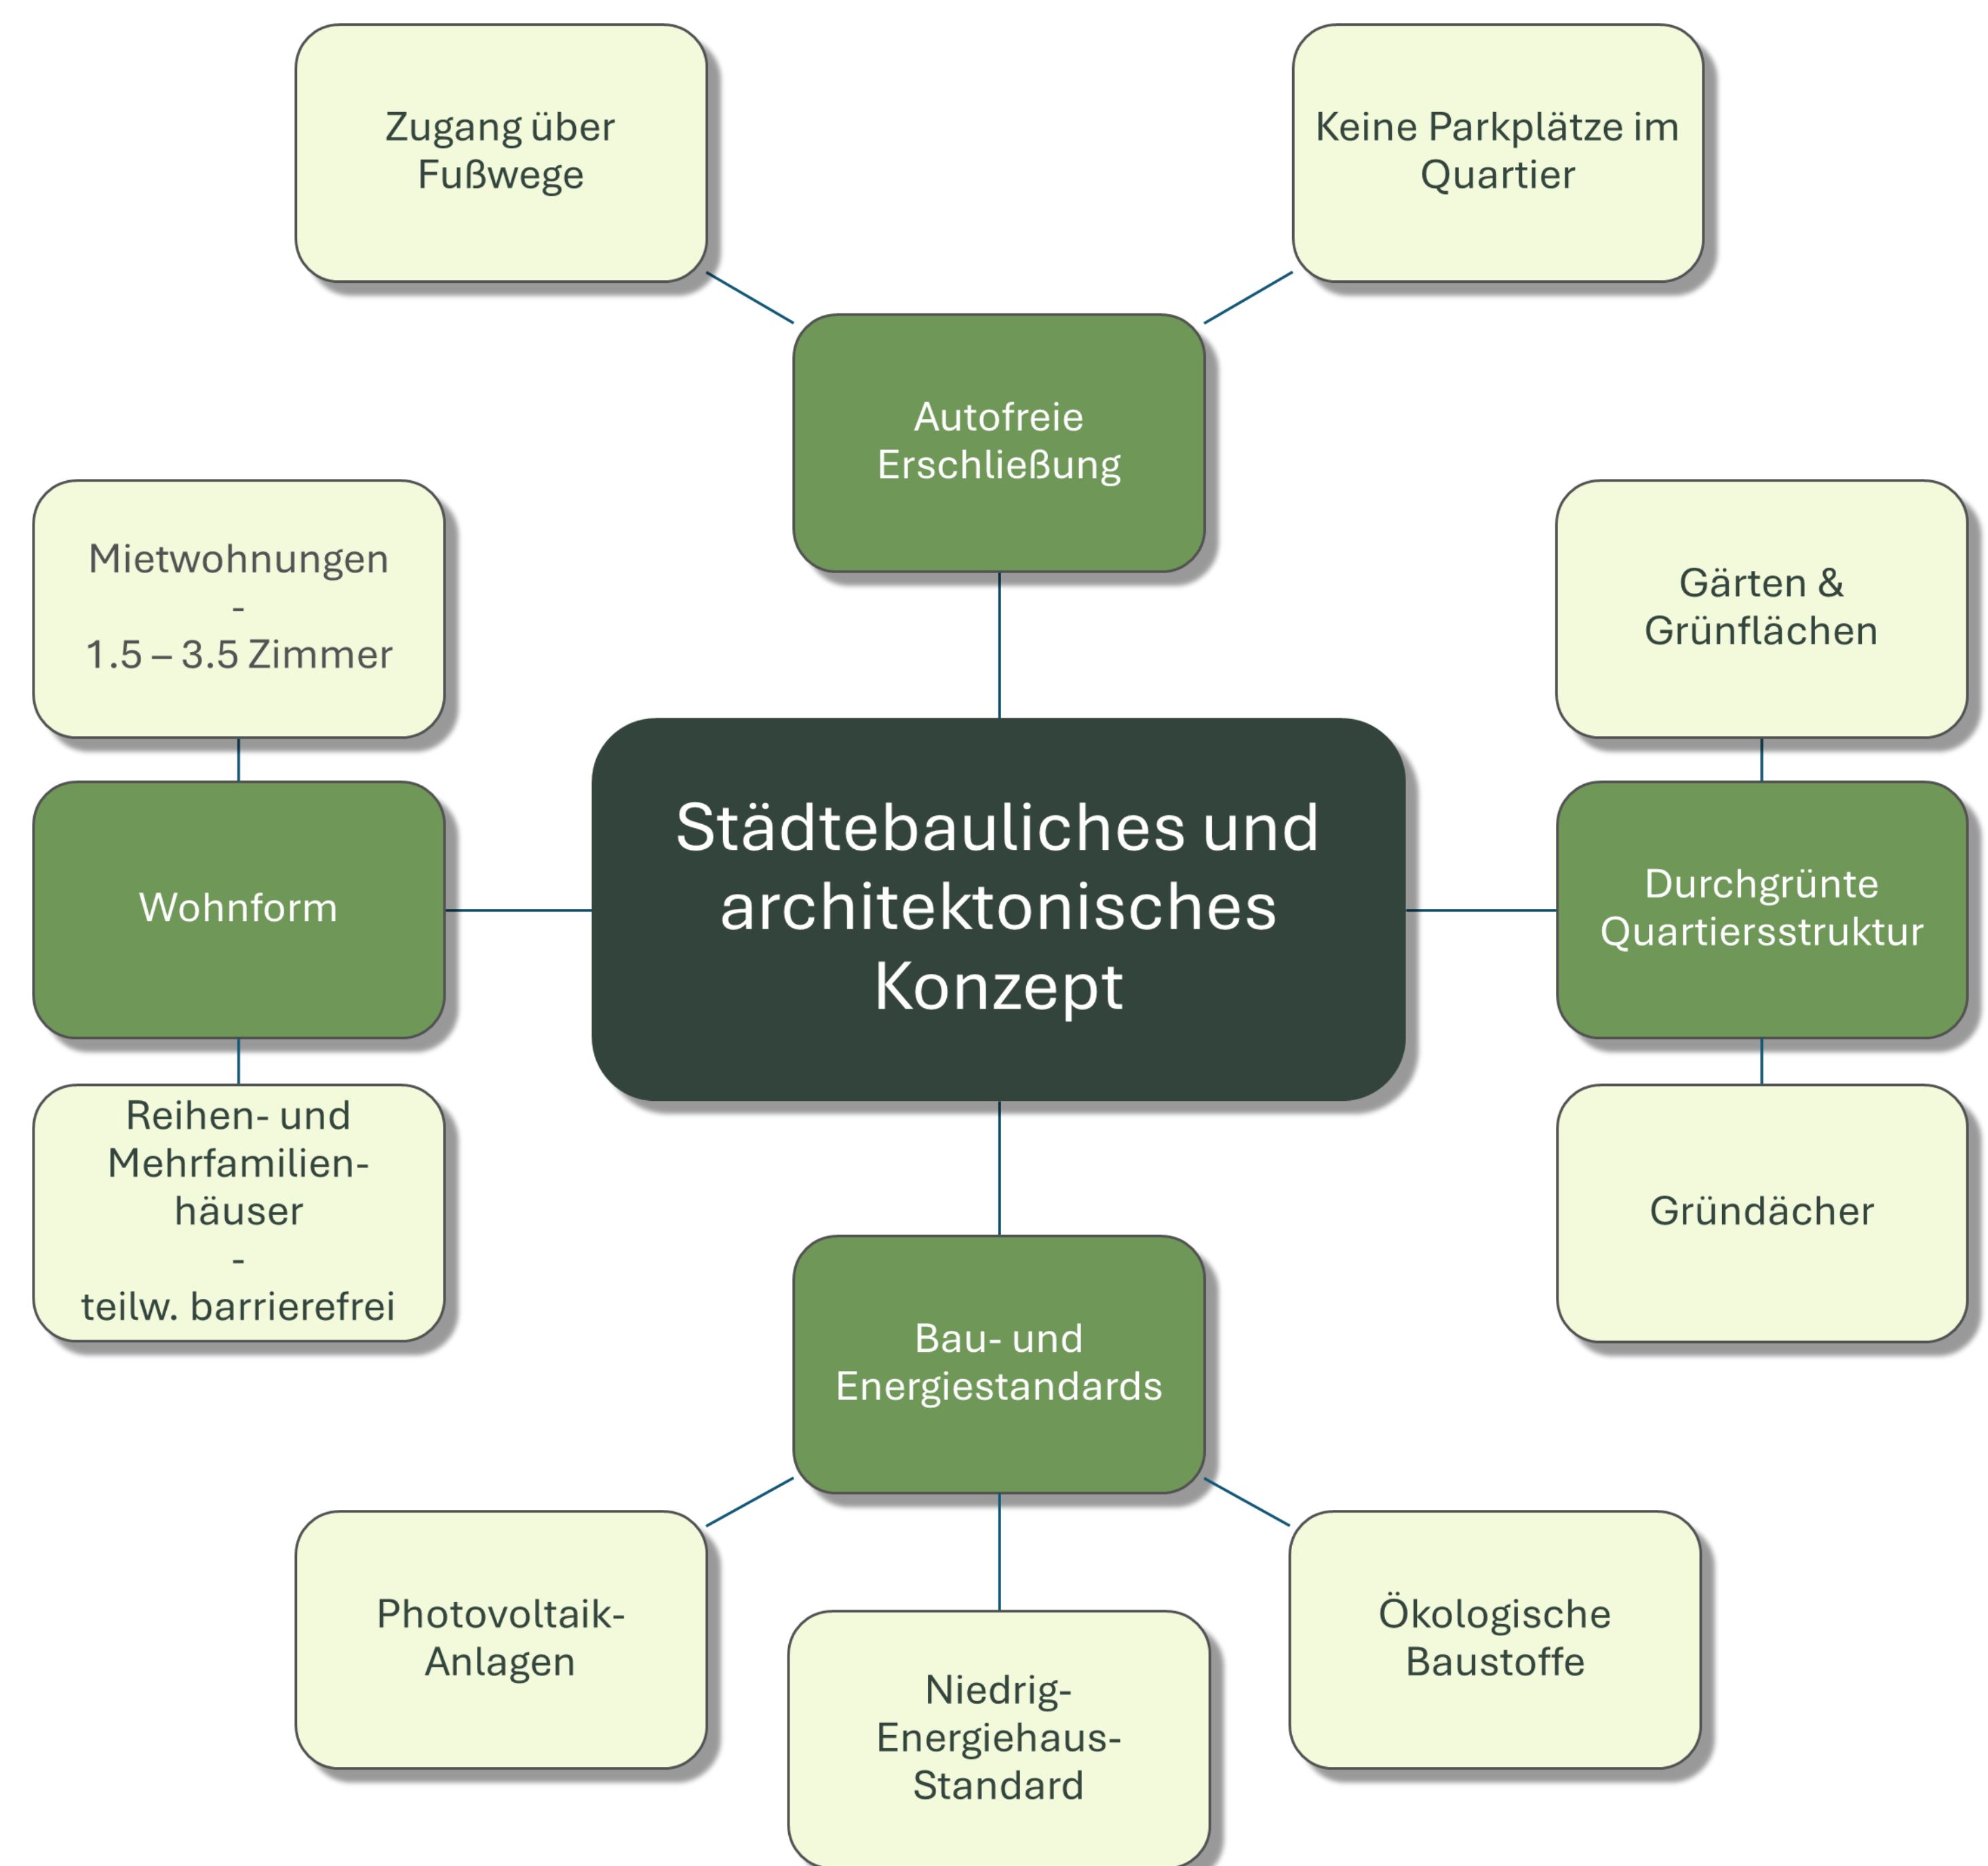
Zugang über Fußwege

Keine Parkplätze im Quartier

Autofreie Erschließung

Mietwohnungen
-
1.5 – 3.5 Zimmer

Gärten & Grünflächen

Städtebauliches und architektonisches Konzept

Wohnform

Durchgrünte Quartiersstruktur

Reihen- und Mehrfamilienhäuser
-
teilw. barrierefrei

Gründächer

Bau- und Energiestandards

Photovoltaik-Anlagen

Niedrig-Energiehaus-Standard

Ökologische Baustoffe